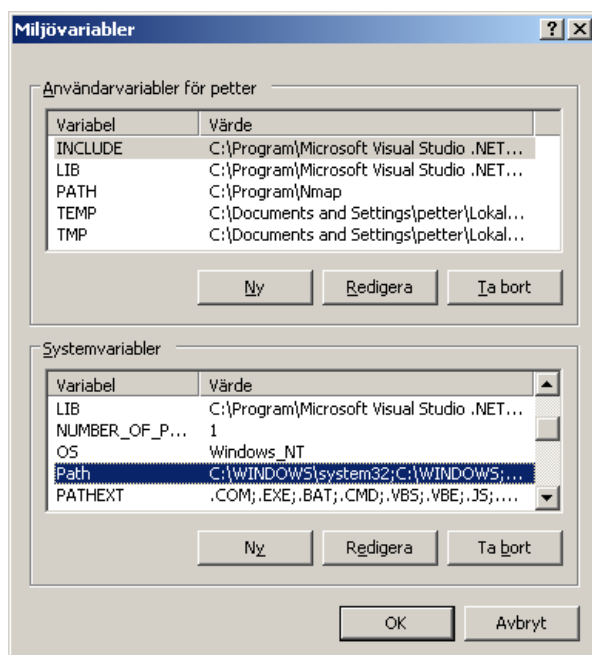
Miljövariabler

? X

Användarvariabler för petter

| Variabel | Värde |
|---|---|
| INCLUDE | C:\Program\Microsoft Visual Studio .NET... |
| LIB | C:\Program\Microsoft Visual Studio .NET... |
| PATH | C:\Program\Nmap |
| TEMP | C:\Documents and Settings\petter\Lokal... |
| TMP | C:\Documents and Settings\petter\Lokal... |

Ny | Redigera | Ta bort

Systemvariabler

| Variabel | Värde |
|---|---|
| LIB | C:\Program\Microsoft Visual Studio .NET... |
| NUMBER_OF_P... | 1 |
| OS | Windows_NT |
| Path | C:\WINDOWS\system32;C:\WINDOWS;... |
| PATHEXT | .COM;.EXE;.BAT;.CMD;.VBS;.VBE;.JS;.... |

Ny | Redigera | Ta bort

OK | Avbryt